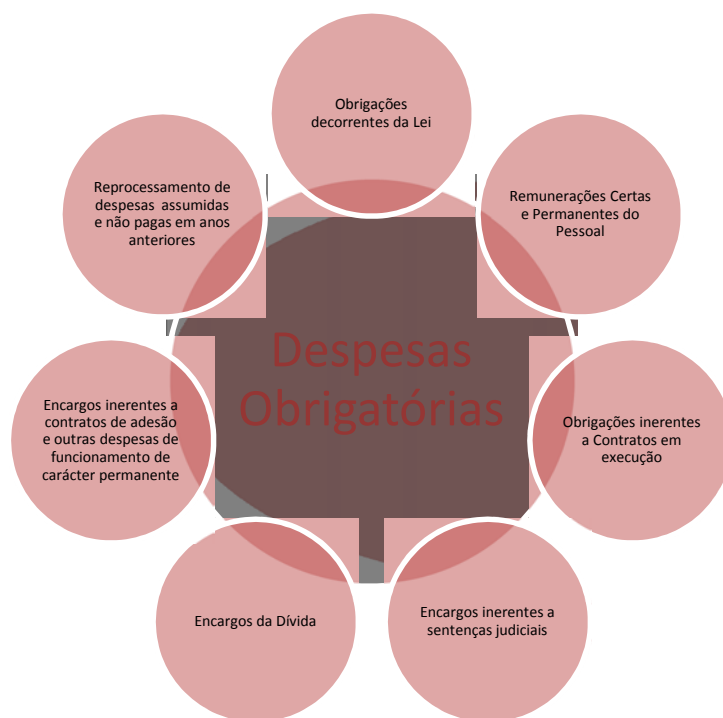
Despesas Obrigatórias

Obrigações decorrentes da Lei

Remunerações Certas e Permanentes do Pessoal

Obrigações inerentes a Contratos em execução

Encargos inerentes a sentenças judiciais

Encargos da Dívida

Encargos inerentes a contratos de adesão e outras despesas de funcionamento de carácter permanente

Reprocessamento de despesas assumidas e não pagas em anos anteriores